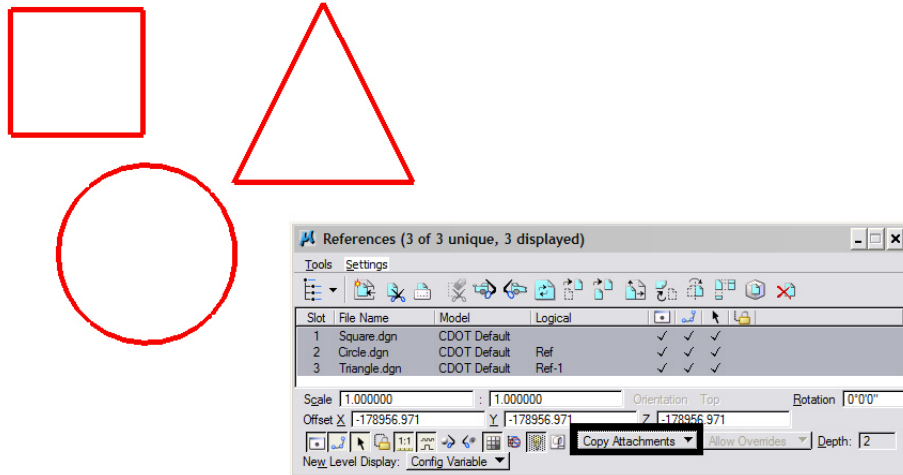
References (3 of 3 unique, 3 displayed)

Tools Settings

| Slot | File Name | Model | Logical | | | | |
|---|---|---|---|---|---|---|---|
| 1 | Square.dgn | CDOT Default | | ✓ | ✓ | ✓ | |
| 2 | Circle.dgn | CDOT Default | Ref | ✓ | ✓ | ✓ | |
| 3 | Triangle.dgn | CDOT Default | Ref-1 | ✓ | ✓ | ✓ | |

Scale 1.000000 : 1.000000 Orientation Top Rotation 0°0'0"

Offset X -178956.971 Y -178956.971 Z -178956.971

1:1 Copy Attachments Allow Overrides Depth: 2

New Level Display: Config Variable